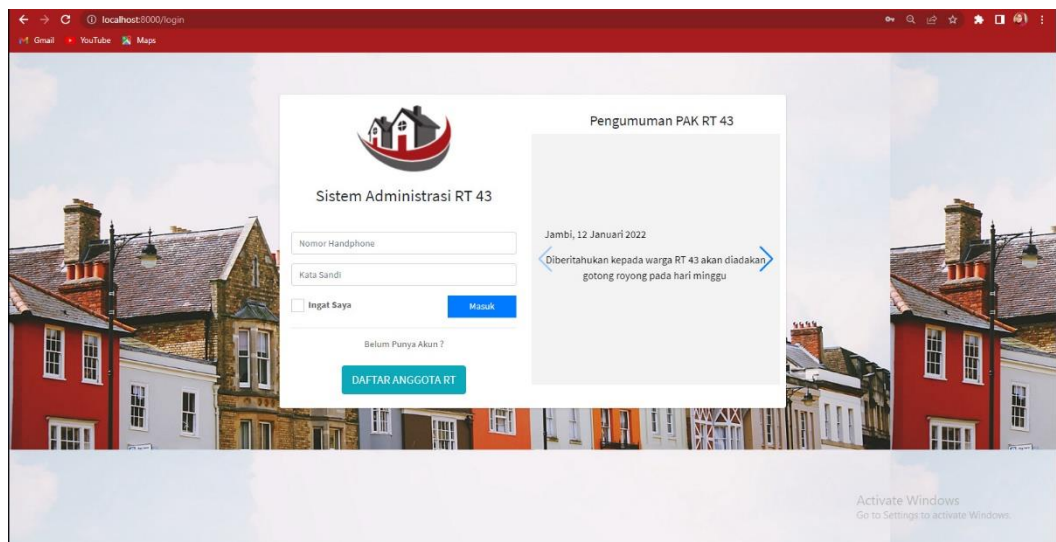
localhost:8000/login

Gmail YouTube Maps

Sistem Administrasi RT 43

Nomor Handphone

Kata Sandi

Ingat Saya

Masuk

Belum Punya Akun ?

DAFTAR ANGGOTA RT

Pengumuman PAK RT 43

Jambi, 12 Januari 2022

Diberitahukan kepada warga RT 43 akan diadakan gotong royong pada hari minggu

Activate Windows
Go to Settings to activate Windows.